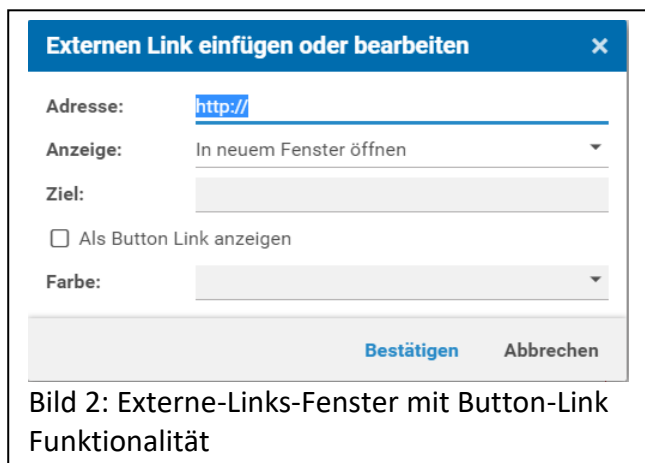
Externen Link einfügen oder bearbeiten ×

Adresse: http://

Anzeige: In neuem Fenster öffnen

Ziel:

Als Button Link anzeigen

Farbe:

Bestätigen Abbrechen

Bild 2: Externe-Links-Fenster mit Button-Link Funktionalität